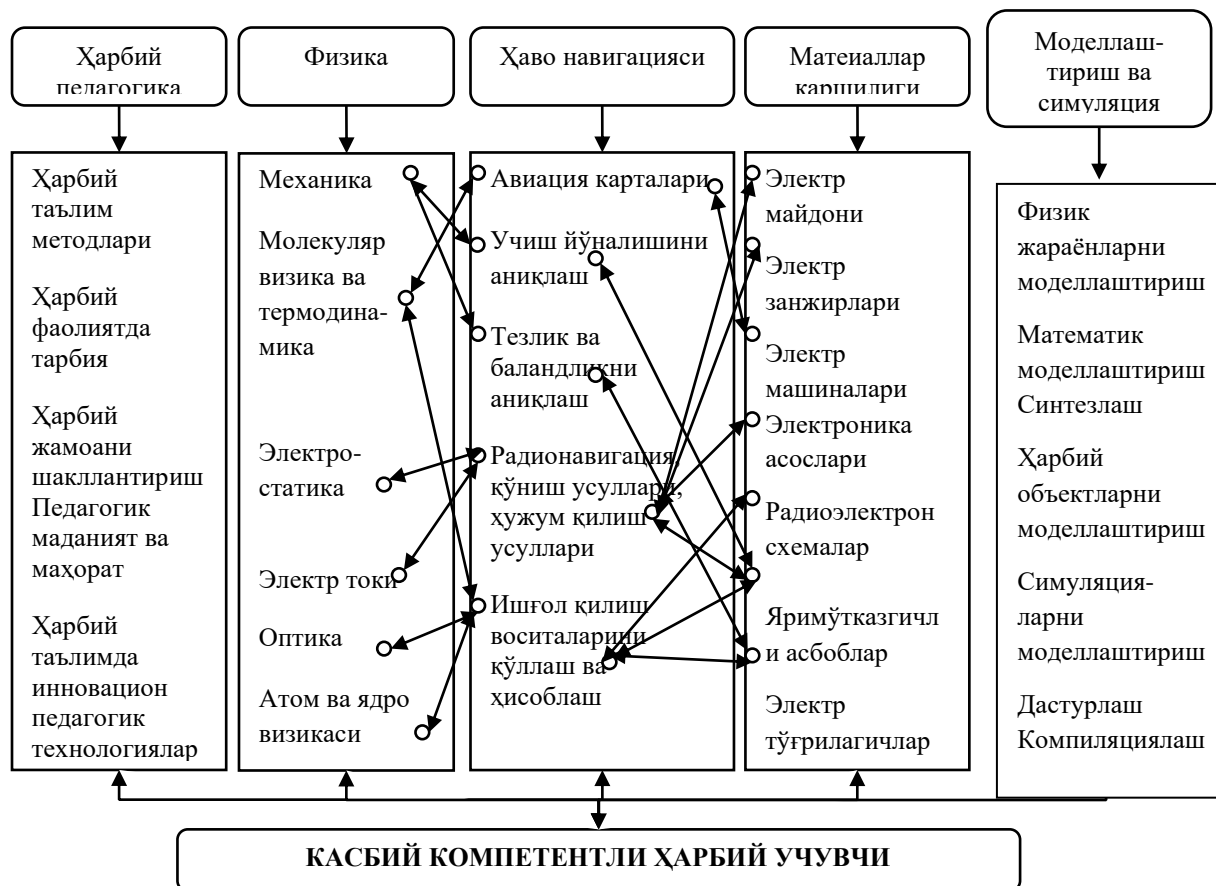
Ҳарбий педагогика

Физика

Ҳаво навигацияси

Матеиаллар каршилиги

Моделлаш-тириш ва симуляция

Ҳарбий таълим методлари

Ҳарбий фаолиятда тарбия

Ҳарбий жамоани шакллантириш Педагогик маданият ва маҳорат

Ҳарбий таълимда инновацион педагогик технологиялар

Механика

Молекуляр визика ва термодинамика

Электростатика

Электр токи

Оптика

Атом ва ядро визикаси

Авиация карталари

Учиш йўналишини аниқлаш

Тезлик ва баландликни аниқлаш

Радионавигация қўниш усуллари, ҳужум қилиш усуллари

Ишғол қилиш воситаларини қўллаш ва ҳисоблаш

Электр майдони

Электр занжирлари

Электр машиналари

Электроника асослари

Радиоэлектрон схемалар

Яримўтказгичли асбоблар

Электр тўғрилагичлар

Физик жараёнларни моделлаштириш

Математик моделлаштириш Синтезлаш

Ҳарбий объектларни моделлаштириш

Симуляцияларни моделлаштириш

Дастурлаш Компиляциялаш

КАСБИЙ КОМПЕТЕНТЛИ ҲАРБИЙ УЧУВЧИ